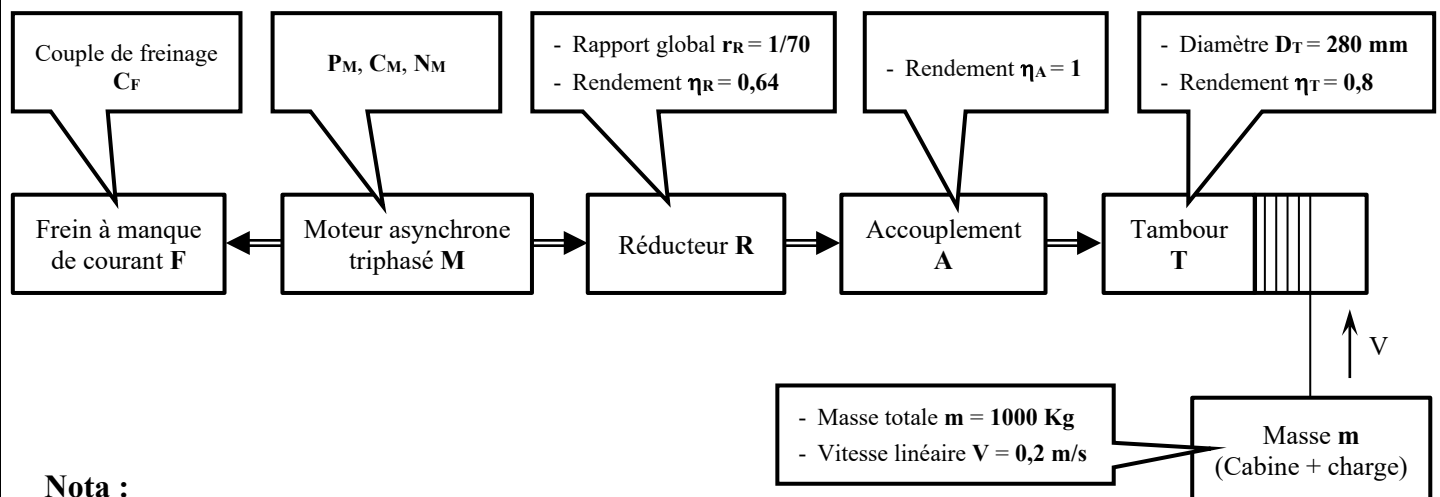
Couple de freinage $C_F$

$P_M$, $C_M$, $N_M$

- Rapport global $r_R = 1/70$
- Rendement $\eta_R = 0,64$

- Rendement $\eta_A = 1$

- Diamètre $D_T = 280$ mm
- Rendement $\eta_T = 0,8$

Frein à manque de courant **F**

Moteur asynchrone triphasé **M**

Réducteur **R**

Accouplement **A**

Tambour **T**

V

- Masse totale **m** = **1000 Kg**
- Vitesse linéaire **V** = **0,2 m/s**

Masse **m** (Cabine + charge)

**Nota :**